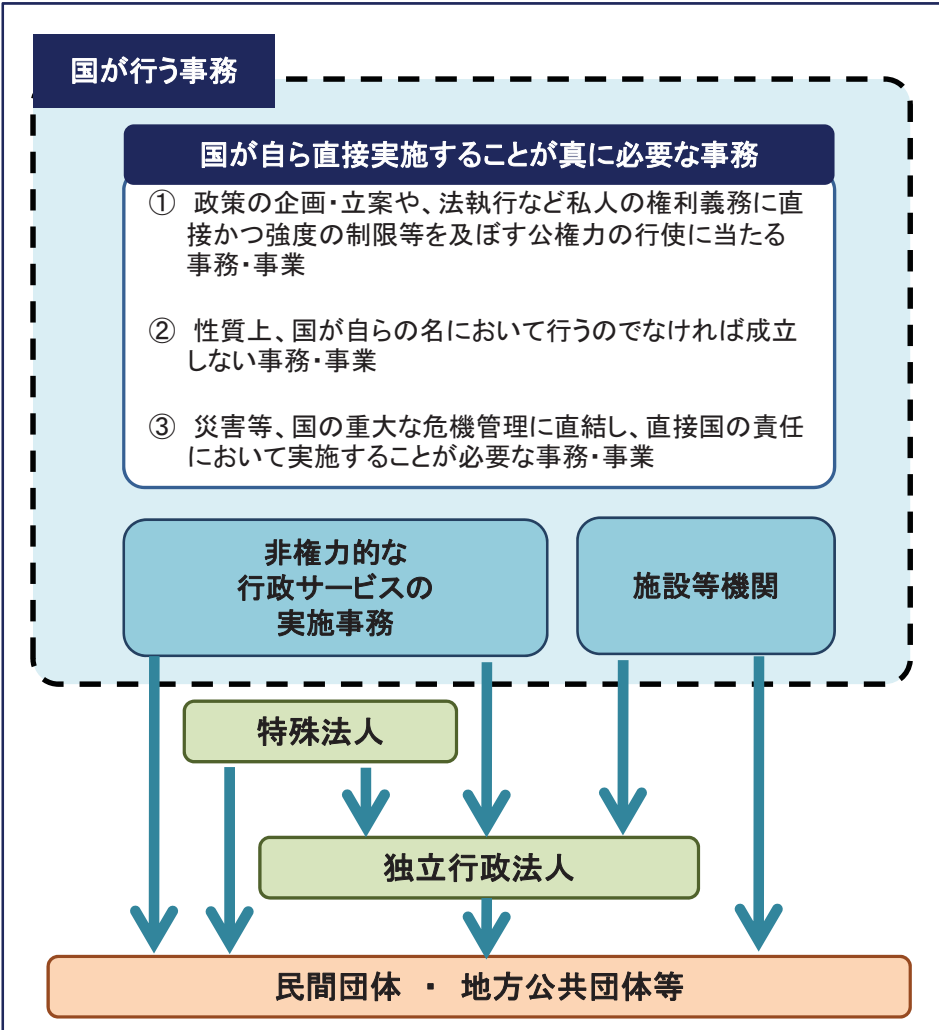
国が行う事務

国が自ら直接実施することが真に必要な事務

① 政策の企画・立案や、法執行など私人の権利義務に直接かつ強度の制限等を及ぼす公権力の行使に当たる事務・事業

② 性質上、国が自らの名において行うのでなければ成立しない事務・事業

③ 災害等、国の重大な危機管理に直結し、直接国の責任において実施することが必要な事務・事業

非権力的な行政サービスの実施事務

施設等機関

特殊法人

独立行政法人

民間団体 ・ 地方公共団体等